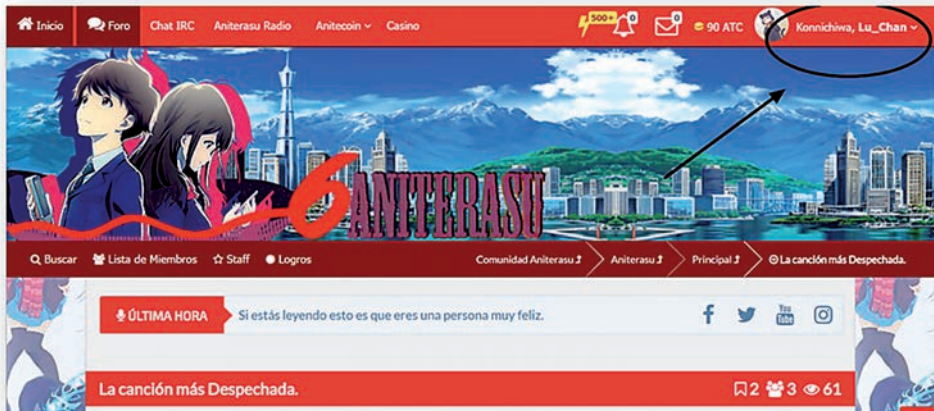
Inicio Foro Chat IRC Aniterasu Radio Anitecoin Casino 500+ 0 90 ATC Konnichiwa, Lu_Chan

6ANITERASU

Buscar Lista de Miembros Staff Logros Comunidad Aniterasu Aniterasu Principal La canción más Despechada.

ÚLTIMA HORA Si estás leyendo esto es que eres una persona muy feliz.

You Tube

La canción más Despechada. 2 3 61